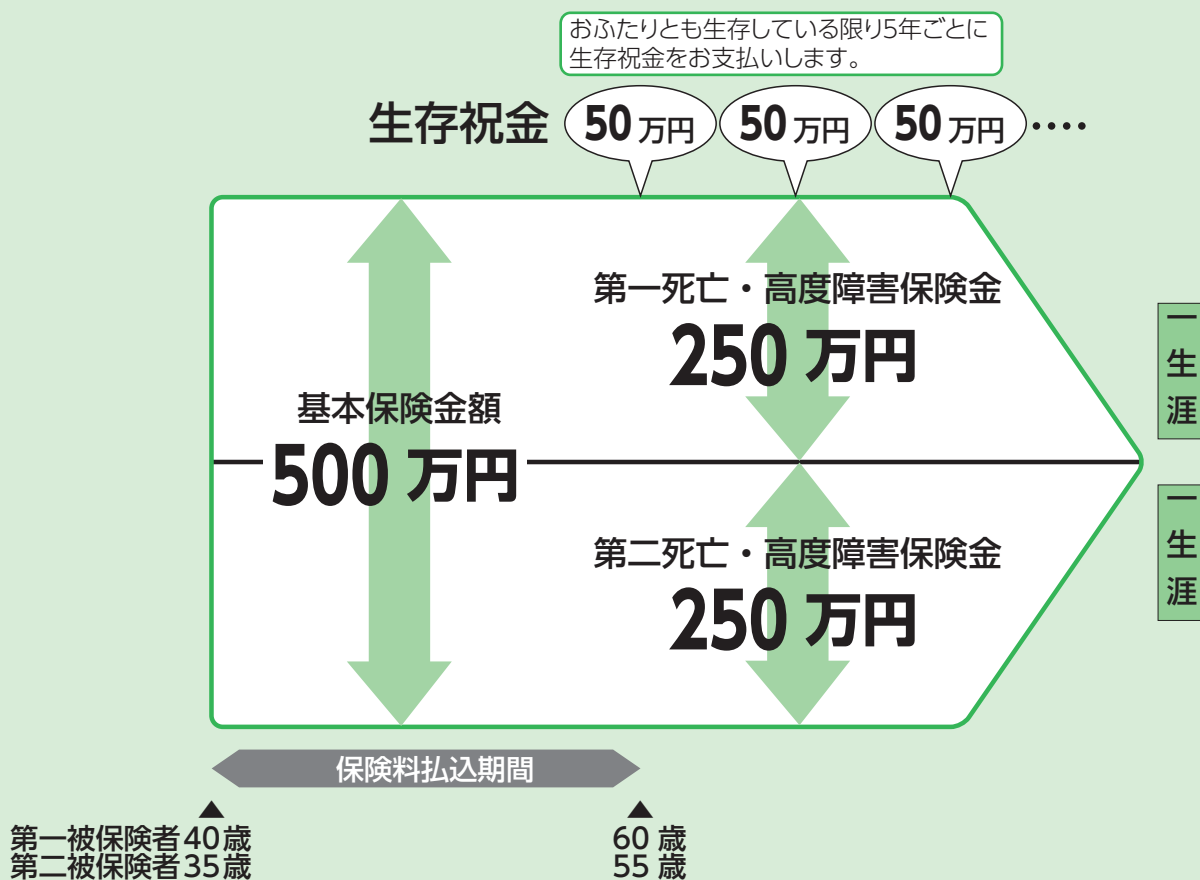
おふたりとも生存している限り5年ごとに生存祝金をお支払いします。

生存祝金 50万円 50万円 50万円 ‥‥

第一死亡・高度障害保険金
250 万円

基本保険金額
500 万円

第二死亡・高度障害保険金
250 万円

一生涯

一生涯

保険料払込期間

第一被保険者40歳
第二被保険者35歳

60 歳
55 歳